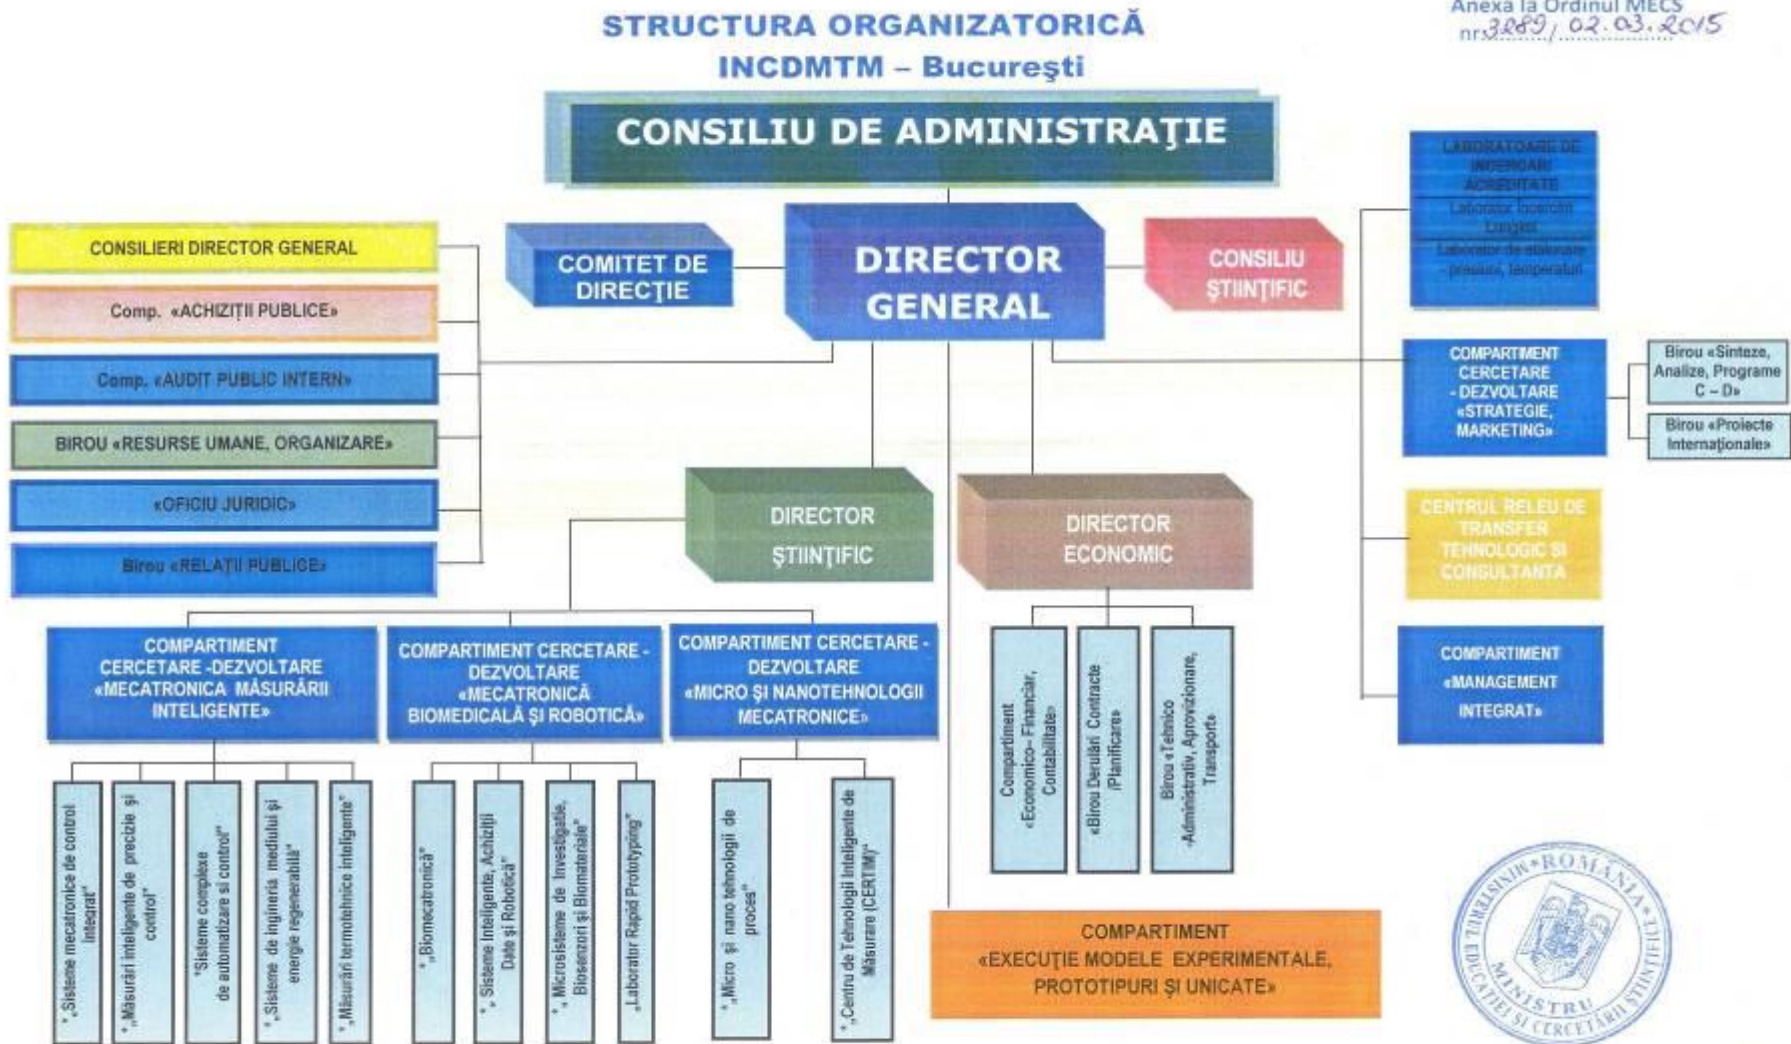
Anexa la Ordinul MECS nr.3289/02.03.2015

STRUCTURA ORGANIZATORICĂ
INCDMTM – Bucureşti

CONSILIU DE ADMINISTRAŢIE

CONSILIERI DIRECTOR GENERAL

Comp. «ACHIZIŢII PUBLICE»

Comp. «AUDIT PUBLIC INTERN»

BIROU «RESURSE UMANE, ORGANIZARE»

«OFICIU JURIDIC»

Birou «RELAŢII PUBLICE»

COMITET DE DIRECŢIE

DIRECTOR GENERAL

CONSILIU ŞTIINŢIFIC

LABORATOARE DE INCERCARI ACREDITATE
Laborator Incercari Lungimi
Laborator de etalonare presiune, temperaturi

COMPARTIMENT CERCETARE - DEZVOLTARE «STRATEGIE, MARKETING»

Birou «Sinteze, Analize, Programe C – D»

Birou «Proiecte Internaţionale»

CENTRUL RELEU DE TRANSFER TEHNOLOGIC SI CONSULTANTA

COMPARTIMENT «MANAGEMENT INTEGRAT»

DIRECTOR ŞTIINŢIFIC

DIRECTOR ECONOMIC

COMPARTIMENT CERCETARE -DEZVOLTARE «MECATRONICA MĂSURĂRII INTELIGENTE»

COMPARTIMENT CERCETARE - DEZVOLTARE «MECATRONICĂ BIOMEDICALĂ ŞI ROBOTICĂ»

COMPARTIMENT CERCETARE - DEZVOLTARE «MICRO ŞI NANOTEHNOLOGII MECATRONICE»

* „Sisteme mecatronice de control integrat"

* „Măsurări inteligente de precizie şi control"

"Sisteme complexe de automatizare si control"

* „Sisteme de ingineria mediului şi energie regenerabilă"

* „Măsurări termotehnice inteligente"

* „Biomecatronică"

* „Sisteme Inteligente, Achiziţii Date şi Robotică"

* „Microsisteme de Investigaţie, Biosenzori şi Biomateriale"

„Laborator Rapid Prototyping"

* „Micro şi nano tehnologii de proces"

* „Centru de Tehnologii Inteligente de Măsurare (CERTIM)"

Compartiment «Economico– Financiar, Contabilitate»

«Birou Derulări Contracte /Planificare»

Birou «Tehnico -Administrativ, Aprovizionare, Transport»

COMPARTIMENT «EXECUŢIE MODELE EXPERIMENTALE, PROTOTIPURI ŞI UNICATE»

ROMÂNIA
MINISTERUL EDUCAŢIEI ŞI CERCETĂRII ŞTIINŢIFICE
MINISTRU